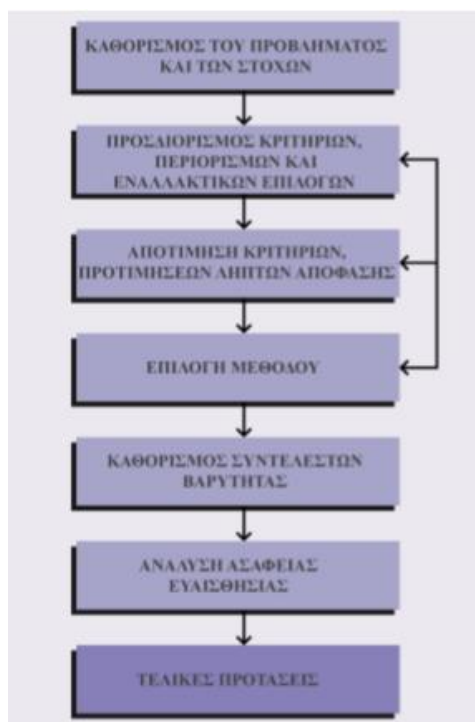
ΚΑΘΟΡΙΣΜΟΣ ΤΟΥ ΠΡΟΒΛΗΜΑΤΟΣ ΚΑΙ ΤΩΝ ΣΤΟΧΩΝ

ΠΡΟΣΔΙΟΡΙΣΜΟΣ ΚΡΙΤΗΡΙΩΝ, ΠΕΡΙΟΡΙΣΜΩΝ ΚΑΙ ΕΝΑΛΛΑΚΤΙΚΩΝ ΕΠΙΛΟΓΩΝ

ΑΠΟΤΙΜΗΣΗ ΚΡΙΤΗΡΙΩΝ, ΠΡΟΤΙΜΗΣΕΩΝ ΛΗΠΤΩΝ ΑΠΟΦΑΣΗΣ

ΕΠΙΛΟΓΗ ΜΕΘΟΔΟΥ

ΚΑΘΟΡΙΣΜΟΣ ΣΥΝΤΕΛΕΣΤΩΝ ΒΑΡΥΤΗΤΑΣ

ΑΝΑΛΥΣΗ ΑΣΑΦΕΙΑΣ ΕΥΑΙΣΘΗΣΙΑΣ

ΤΕΛΙΚΕΣ ΠΡΟΤΑΣΕΙΣ